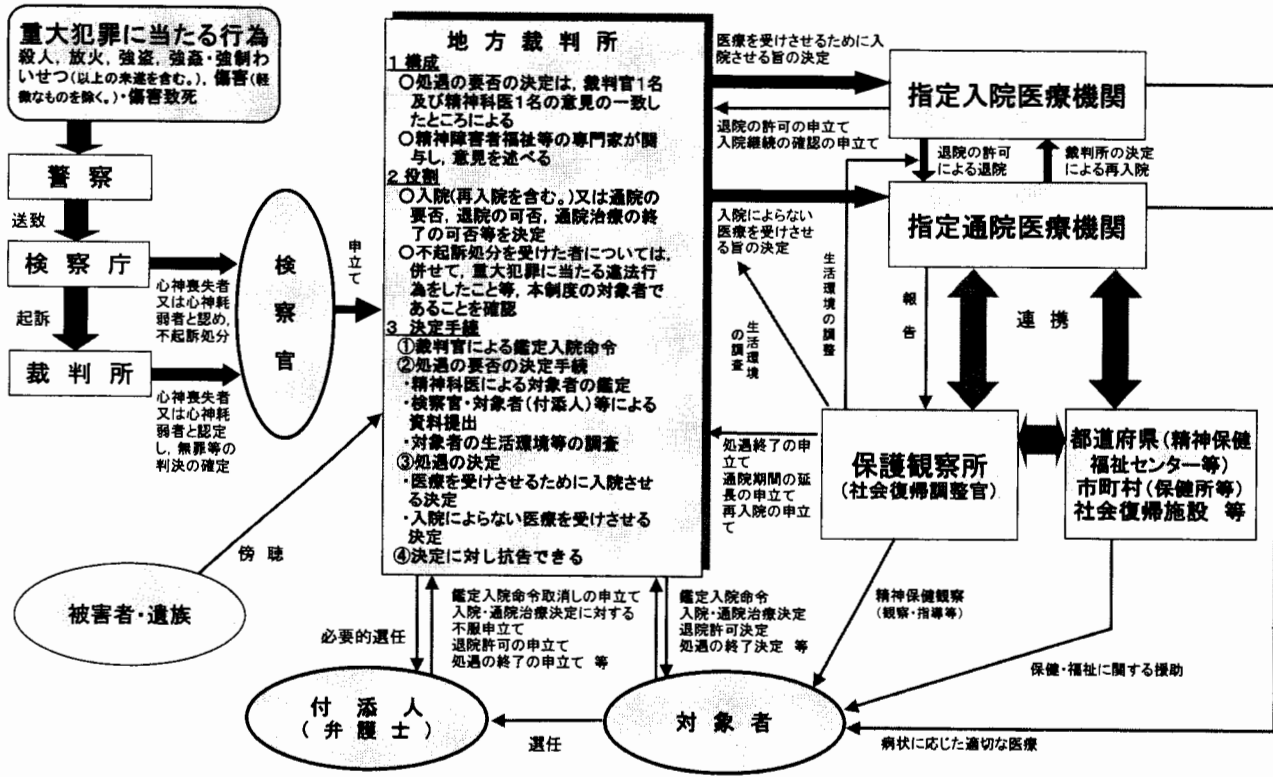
重大犯罪に当たる行為
殺人，放火，強盗，強姦・強制わいせつ（以上の未遂を含む。），傷害（軽微なものを除く。）・傷害致死

警察

送致

検察庁

起訴

裁判所

心神喪失者又は心神耗弱者と認め，不起訴処分

心神喪失者又は心神耗弱者と認定し，無罪等の判決の確定

検察官

申立て

地方裁判所
1 構成
○処遇の要否の決定は，裁判官1名及び精神科医1名の意見の一致したところによる
○精神障害者福祉等の専門家が関与し，意見を述べる
2 役割
○入院（再入院を含む。）又は通院の要否，退院の可否，通院治療の終了の可否等を決定
○不起訴処分を受けた者については，併せて，重大犯罪に当たる違法行為をしたこと等，本制度の対象者であることを確認
3 決定手続
①裁判官による鑑定入院命令
②処遇の要否の決定手続
・精神科医による対象者の鑑定
・検察官・対象者（付添人）等による資料提出
・対象者の生活環境等の調査
③処遇の決定
・医療を受けさせるために入院させる決定
・入院によらない医療を受けさせる決定
④決定に対し抗告できる

医療を受けさせるために入院させる旨の決定

指定入院医療機関

退院の許可の申立て
入院継続の確認の申立て

退院の許可による退院

裁判所の決定による再入院

指定通院医療機関

入院によらない医療を受けさせる旨の決定

生活環境の調整

生活環境の調査

報告

連携

処遇終了の申立て
通院期間の延長の申立て
再入院の申立て

保護観察所
（社会復帰調整官）

都道府県（精神保健福祉センター等）
市町村（保健所等）
社会復帰施設 等

傍聴

被害者・遺族

必要的選任

鑑定入院命令取消しの申立て
入院・通院治療決定に対する不服申立て
退院許可の申立て
処遇の終了の申立て 等

鑑定入院命令
入院・通院治療決定
退院許可決定
処遇の終了決定 等

精神保健観察
（観察・指導等）

保健・福祉に関する援助

付添人
（弁護士）

選任

対象者

病状に応じた適切な医療